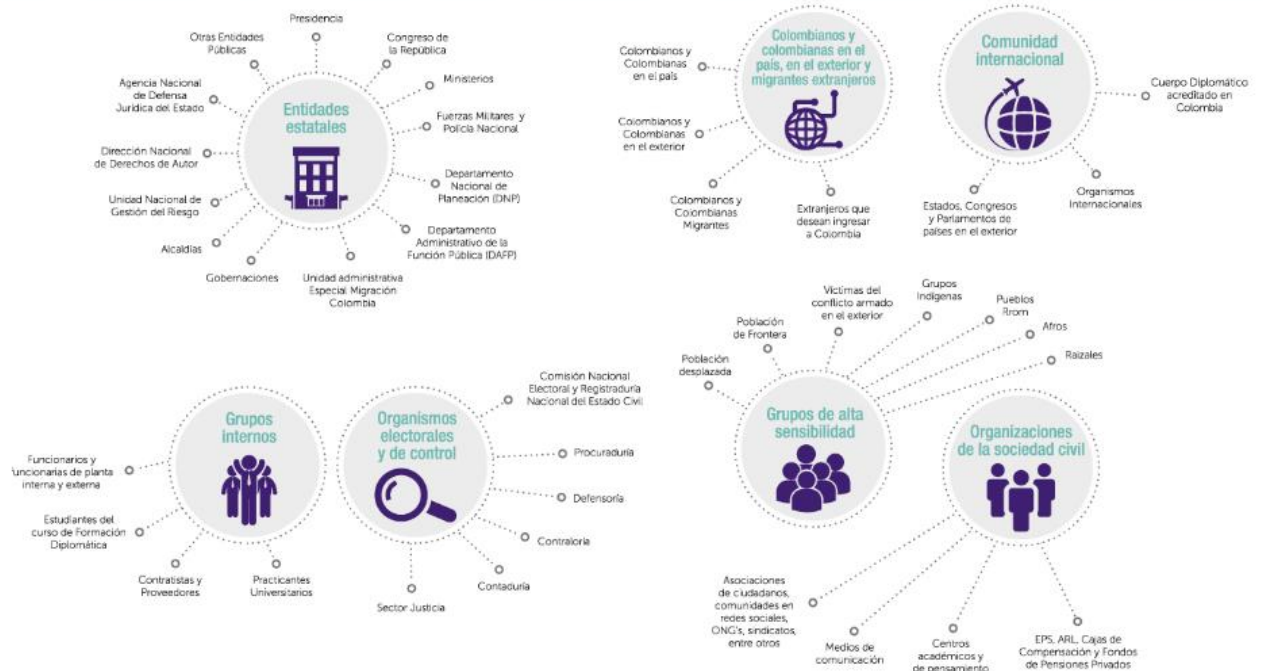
Entidades estatales

Presidencia

Otras Entidades Públicas

Congreso de la República

Ministerios

Agencia Nacional de Defensa Jurídica del Estado

Fuerzas Militares y Policía Nacional

Dirección Nacional de Derechos de Autor

Departamento Nacional de Planeación (DNP)

Unidad Nacional de Gestión del Riesgo

Departamento Administrativo de la Función Pública (DAFP)

Alcaldías

Gobernaciones

Unidad administrativa Especial Migración Colombia

Colombianos y colombianas en el país, en el exterior y migrantes extranjeros

Colombianos y Colombianas en el país

Colombianos y Colombianas en el exterior

Colombianos y Colombianas Migrantes

Extranjeros que desean ingresar a Colombia

Comunidad internacional

Cuerpo Diplomático acreditado en Colombia

Estados, Congresos y Parlamentos de países en el exterior

Organismos Internacionales

Grupos internos

Funcionarios y funcionarias de planta interna y externa

Estudiantes del curso de Formación Diplomática

Contratistas y Proveedores

Practicantes Universitarios

Organismos electorales y de control

Comisión Nacional Electoral y Registraduría Nacional del Estado Civil

Procuraduría

Defensoría

Contraloría

Contaduría

Sector Justicia

Grupos de alta sensibilidad

Población desplazada

Población de Frontera

Víctimas del conflicto armado en el exterior

Grupos Indígenas

Pueblos Rrom

Afros

Raizales

Organizaciones de la sociedad civil

Asociaciones de ciudadanos, comunidades en redes sociales, ONG's, sindicatos, entre otros

Medios de comunicación

Centros académicos y de pensamiento

EPS, ARL, Cajas de Compensación y Fondos de Pensiones Privados